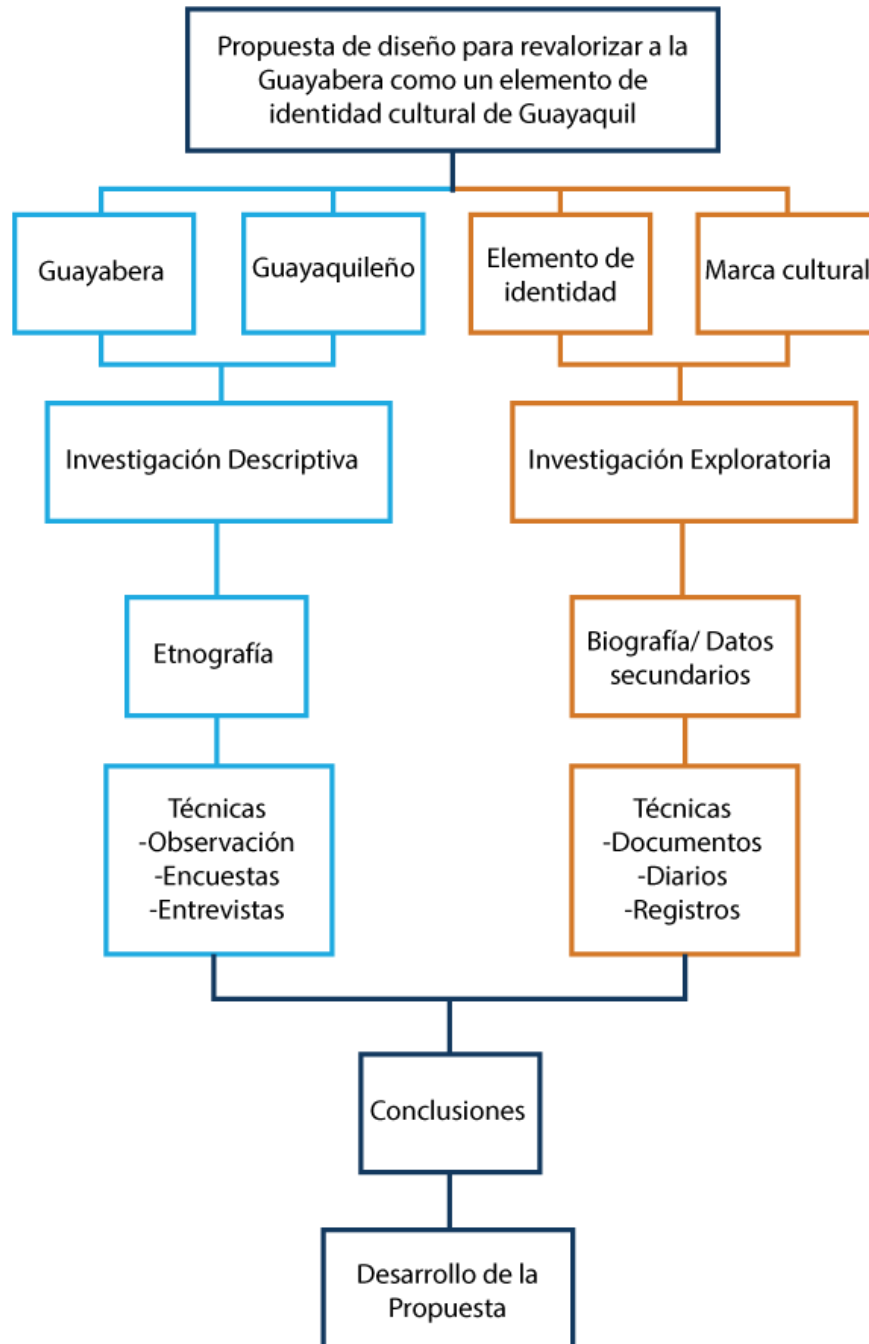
Propuesta de diseño para revalorizar a la Guayabera como un elemento de identidad cultural de Guayaquil

Guayabera

Guayaquileño

Elemento de identidad

Marca cultural

Investigación Descriptiva

Investigación Exploratoria

Etnografía

Biografía/ Datos secundarios

Técnicas
-Observación
-Encuestas
-Entrevistas

Técnicas
-Documentos
-Diarios
-Registros

Conclusiones

Desarrollo de la Propuesta